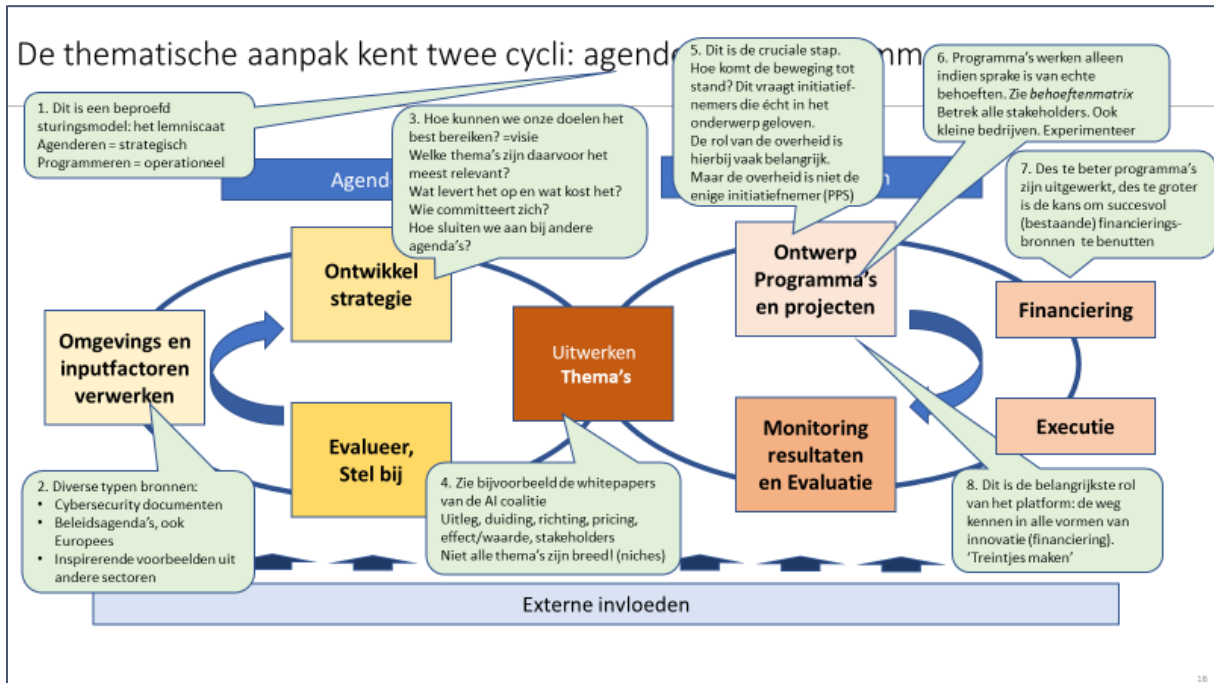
De thematische aanpak kent twee cycli: agend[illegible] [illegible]mm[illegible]

1. Dit is een beproefd sturingsmodel: het lemniscaat
Agenderen = strategisch
Programmeren = operationeel

Agend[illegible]

3. Hoe kunnen we onze doelen het best bereiken? =visie
Welke thema's zijn daarvoor het meest relevant?
Wat levert het op en wat kost het?
Wie committeert zich?
Hoe sluiten we aan bij andere agenda's?

5. Dit is de cruciale stap. Hoe komt de beweging tot stand? Dit vraagt initiatiefnemers die écht in het onderwerp geloven.
De rol van de overheid is hierbij vaak belangrijk.
Maar de overheid is niet de enige initiatiefnemer (PPS)

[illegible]n

6. Programma's werken alleen indien sprake is van echte behoeften. Zie behoeftenmatrix
Betrek alle stakeholders. Ook kleine bedrijven. Experimenteer

7. Des te beter programma's zijn uitgewerkt, des te groter is de kans om succesvol (bestaande) financieringsbronnen te benutten

Ontwikkel strategie

Omgevings en inputfactoren verwerken

Uitwerken Thema's

Ontwerp Programma's en projecten

Financiering

Evalueer, Stel bij

Monitoring resultaten en Evaluatie

Executie

2. Diverse typen bronnen:
• Cybersecurity documenten
• Beleidsagenda's, ook Europees
• Inspirerende voorbeelden uit andere sectoren

4. Zie bijvoorbeeld de whitepapers van de AI coalitie
Uitleg, duiding, richting, pricing, effect/waarde, stakeholders
Niet alle thema's zijn breed! (niches)

8. Dit is de belangrijkste rol van het platform: de weg kennen in alle vormen van innovatie (financiering). 'Treintjes maken'

Externe invloeden

16